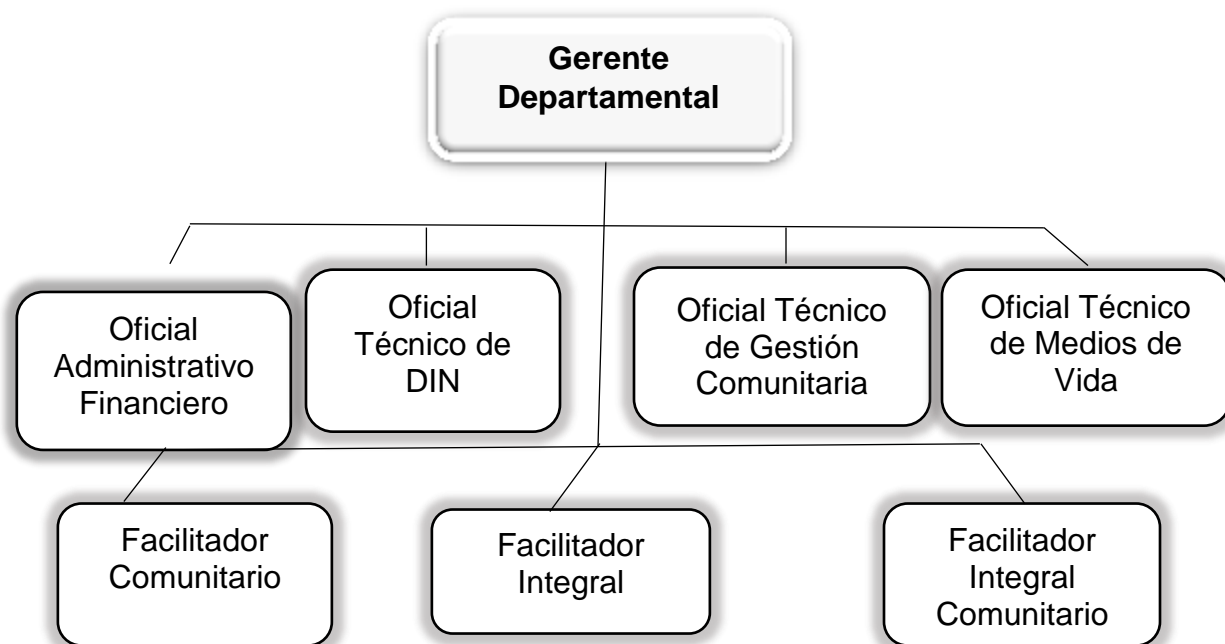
Gerente Departamental

Oficial Administrativo Financiero

Oficial Técnico de DIN

Oficial Técnico de Gestión Comunitaria

Oficial Técnico de Medios de Vida

Facilitador Comunitario

Facilitador Integral

Facilitador Integral Comunitario